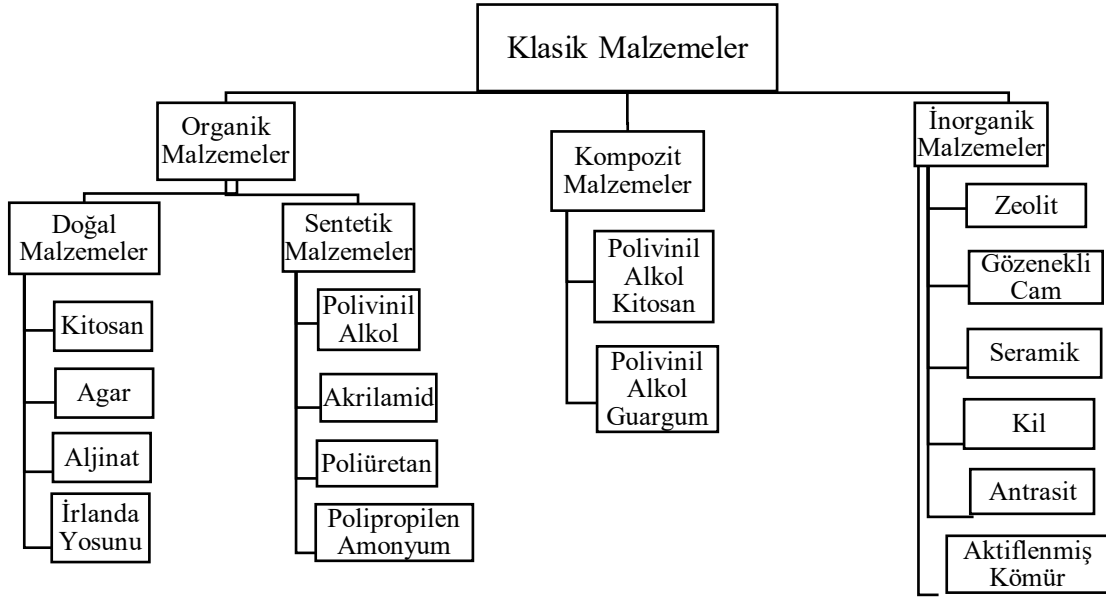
Klasik Malzemeler

Organik Malzemeler

Doğal Malzemeler

Kitosan

Agar

Aljinat

İrlanda Yosunu

Sentetik Malzemeler

Polivinil Alkol

Akrilamid

Poliüretan

Polipropilen Amonyum

Kompozit Malzemeler

Polivinil Alkol Kitosan

Polivinil Alkol Guargum

İnorganik Malzemeler

Zeolit

Gözenekli Cam

Seramik

Kil

Antrasit

Aktiflenmiş Kömür